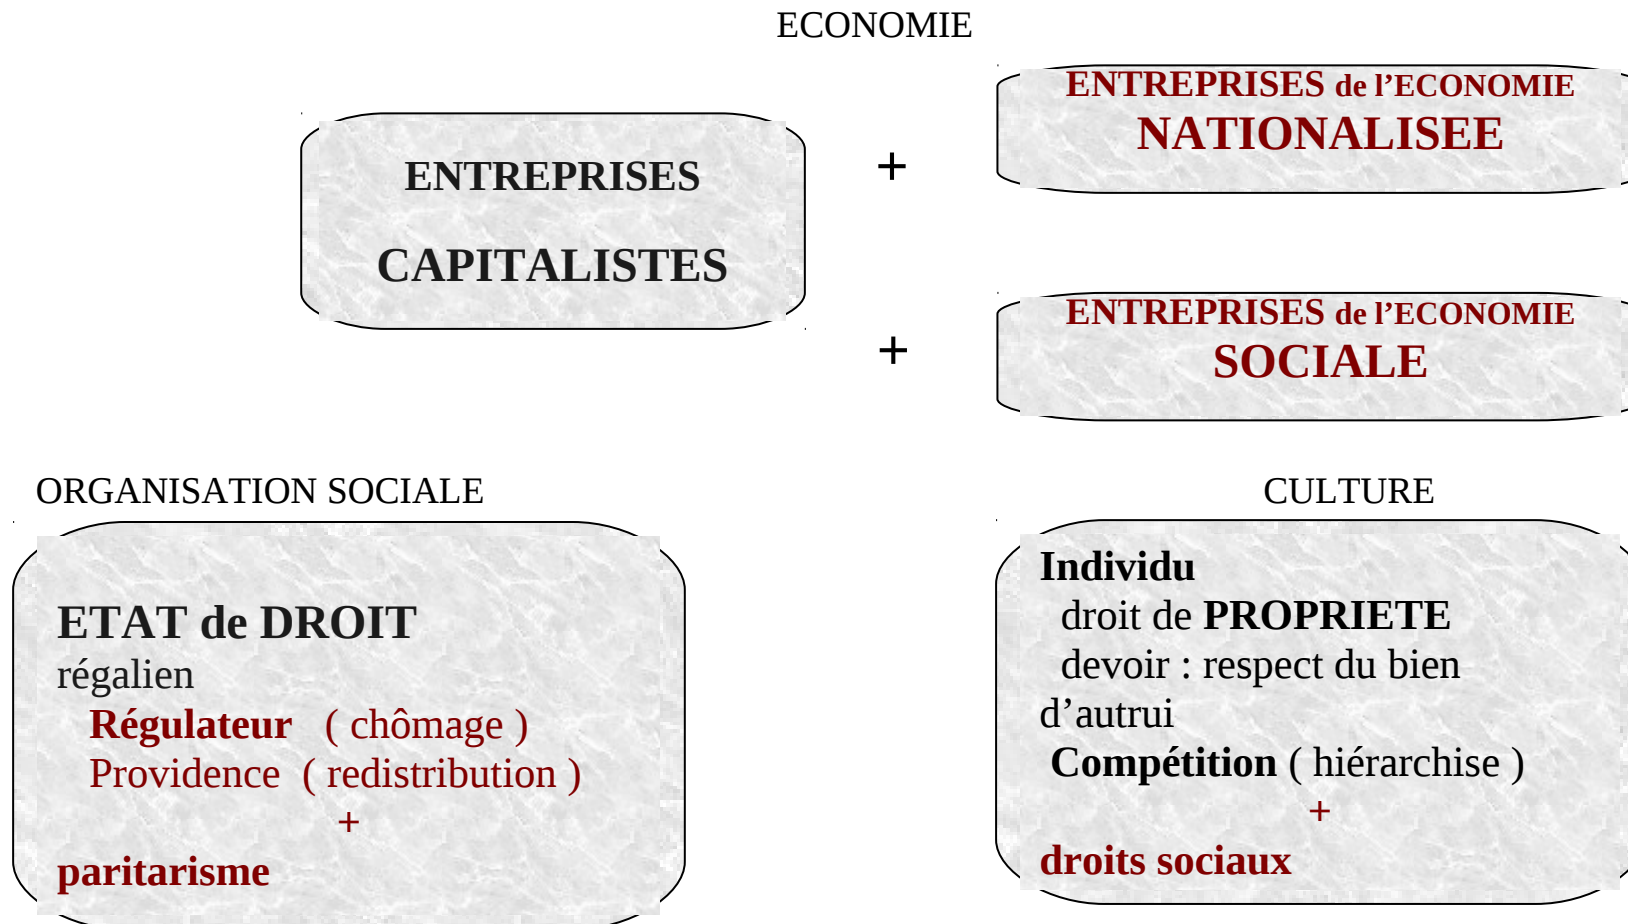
ECONOMIE

ENTREPRISES

CAPITALISTES

+

ENTREPRISES de l'ECONOMIE NATIONALISEE

+

ENTREPRISES de l'ECONOMIE SOCIALE

ORGANISATION SOCIALE

ETAT de DROIT
régalien
Régulateur ( chômage )
Providence ( redistribution )
+
paritarisme

CULTURE

Individu
droit de PROPRIETE
devoir : respect du bien d'autrui
Compétition ( hiérarchise )
+
droits sociaux